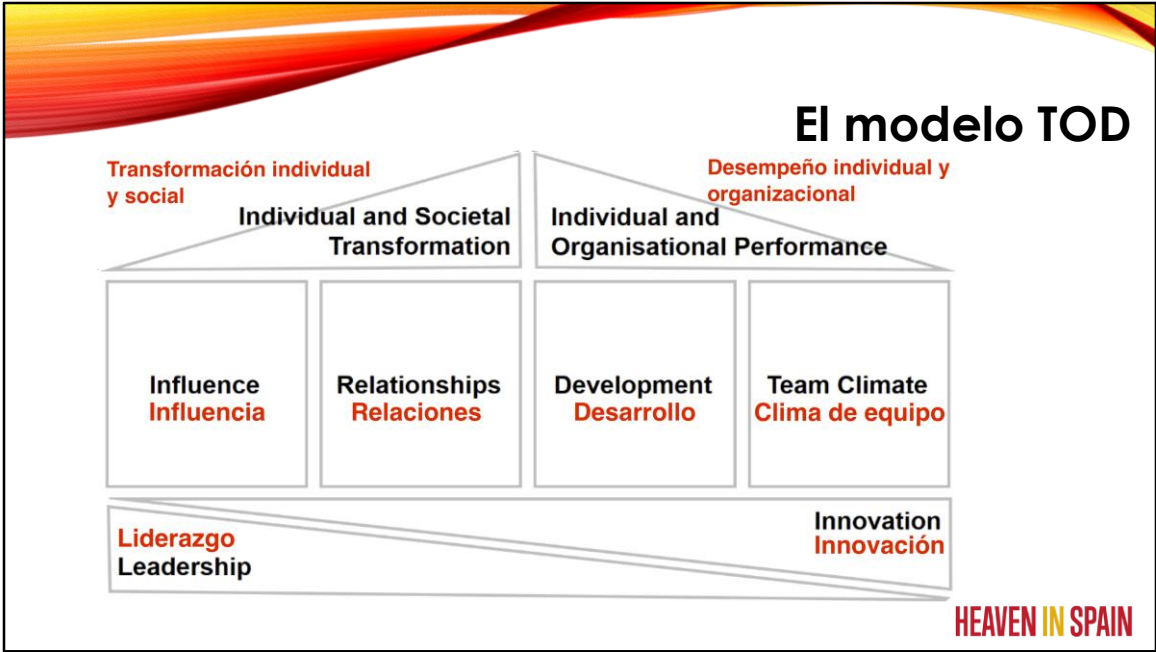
El modelo TOD

Transformación individual y social

Individual and Societal Transformation

Desempeño individual y organizacional

Individual and Organisational Performance

Influence
Influencia

Relationships
Relaciones

Development
Desarrollo

Team Climate
Clima de equipo

Liderazgo
Leadership

Innovation
Innovación

HEAVEN IN SPAIN